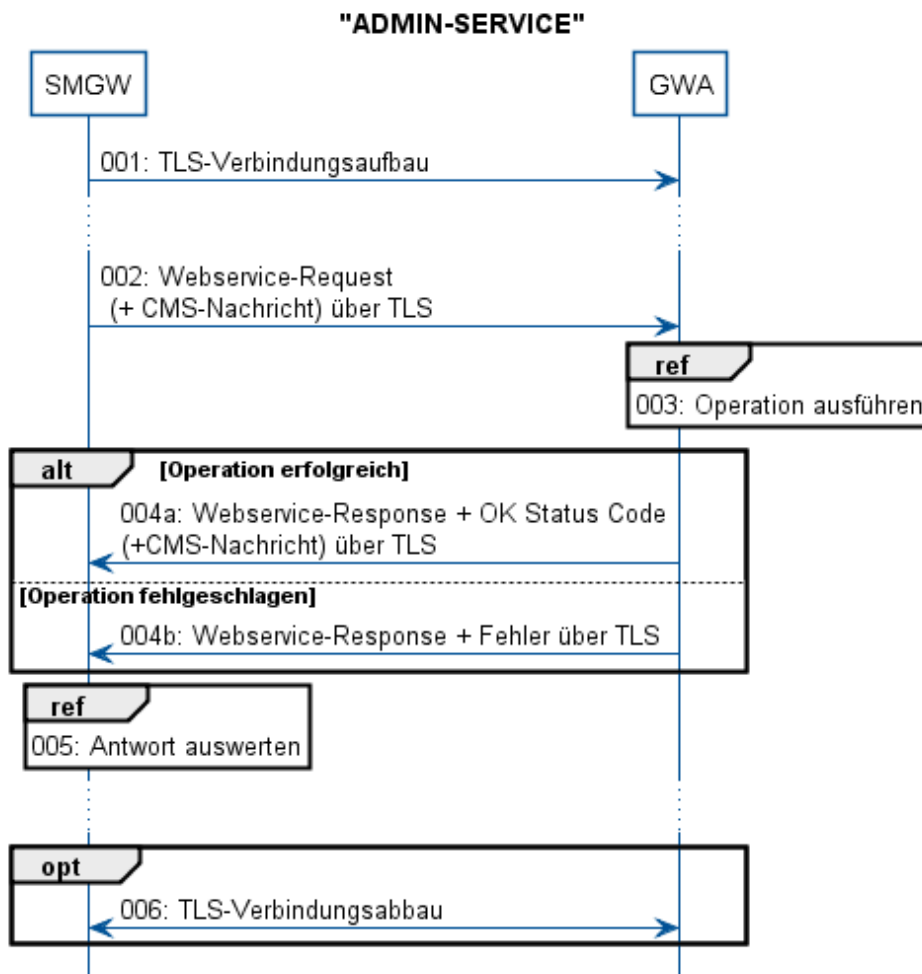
"ADMIN-SERVICE"

SMGW

GWA

001: TLS-Verbindungsaufbau

002: Webservice-Request (+ CMS-Nachricht) über TLS

ref

003: Operation ausführen

alt

[Operation erfolgreich]

004a: Webservice-Response + OK Status Code (+CMS-Nachricht) über TLS

[Operation fehlgeschlagen]

004b: Webservice-Response + Fehler über TLS

ref

005: Antwort auswerten

opt

006: TLS-Verbindungsabbau